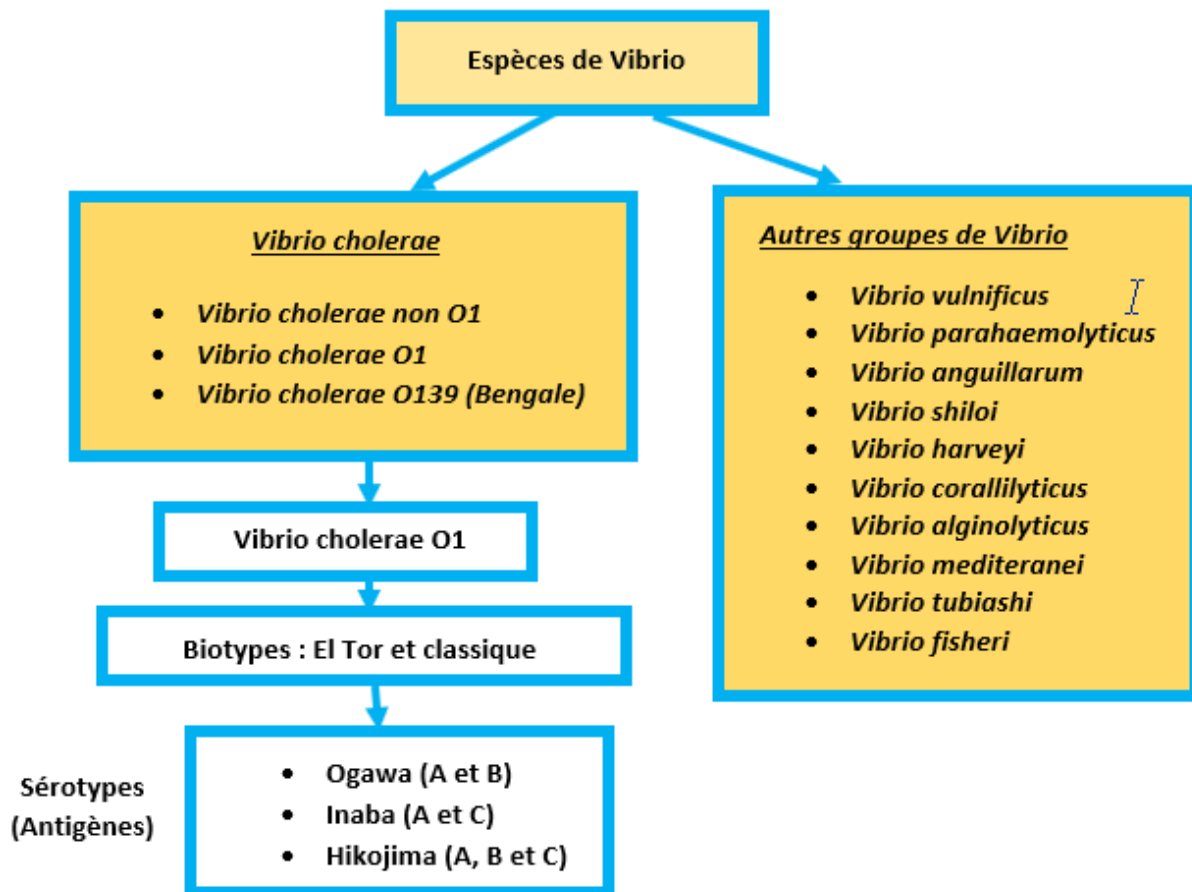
Espèces de Vibrio

Vibrio cholerae

- Vibrio cholerae non O1
- Vibrio cholerae O1
- Vibrio cholerae O139 (Bengale)

Vibrio cholerae O1

Biotypes : El Tor et classique

Sérotypes (Antigènes)

- Ogawa (A et B)
- Inaba (A et C)
- Hikojima (A, B et C)

Autres groupes de Vibrio

- Vibrio vulnificus
- Vibrio parahaemolyticus
- Vibrio anguillarum
- Vibrio shiloi
- Vibrio harveyi
- Vibrio corallilyticus
- Vibrio alginolyticus
- Vibrio mediteranei
- Vibrio tubiashi
- Vibrio fisheri